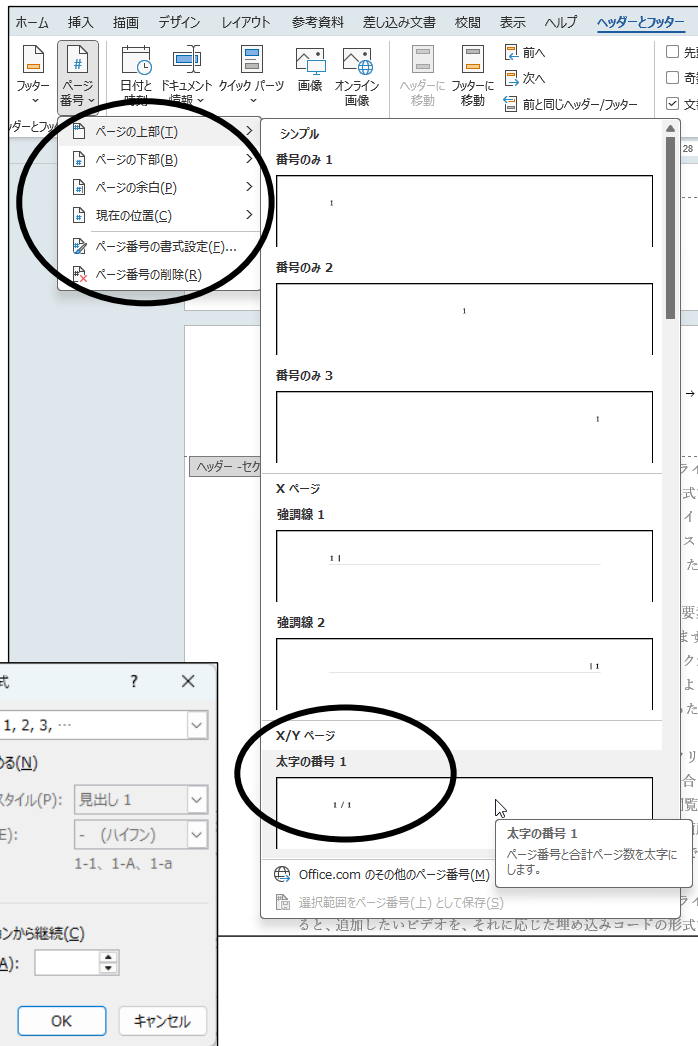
ホーム 挿入 描画 デザイン レイアウト 参考資料 差し込み文書 校閲 表示 ヘルプ ヘッダーとフッター

フッター ページ番号 日付と時刻 ドキュメント情報 クイック パーツ 画像 オンライン画像 ヘッダーに移動 フッターに移動 前へ 次へ 前と同じヘッダー/フッター 先 奇 文

ヘッダーとフッ

ページの上部(T)
ページの下部(B)
ページの余白(P)
現在の位置(C)
ページ番号の書式設定(F)...
ページ番号の削除(R)

シンプル
番号のみ 1
1
番号のみ 2
1
番号のみ 3
1
X ページ
強調線 1
1 |
強調線 2
| 1
X/Y ページ
太字の番号 1
1 / 1

太字の番号 1
ページ番号と合計ページ数を太字にします。

Office.com のその他のページ番号(M)
選択範囲をページ番号(上) として保存(S)

ヘッダー -セク

式 ? ✕
1, 2, 3, …
める(N)
スタイル(P): 見出し 1
E): - (ハイフン)
1-1、1-A、1-a
ョンから継続(C)
A):
OK キャンセル

ると、追加したいビデオを、それに応じた埋め込みコードの形式